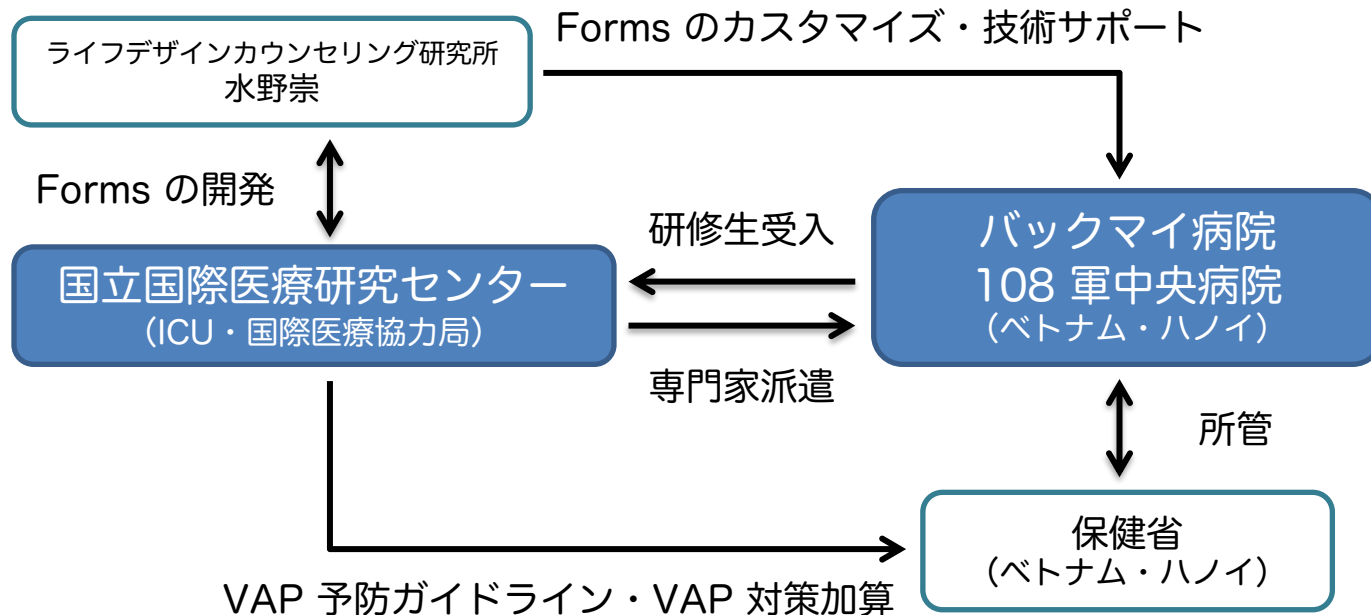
ライフデザインカウンセリング研究所
水野崇

Forms のカスタマイズ・技術サポート

Forms の開発

研修生受入

バックマイ病院
108 軍中央病院
(ベトナム・ハノイ)

国立国際医療研究センター
(ICU・国際医療協力局)

専門家派遣

所管

保健省
(ベトナム・ハノイ)

VAP 予防ガイドライン・VAP 対策加算